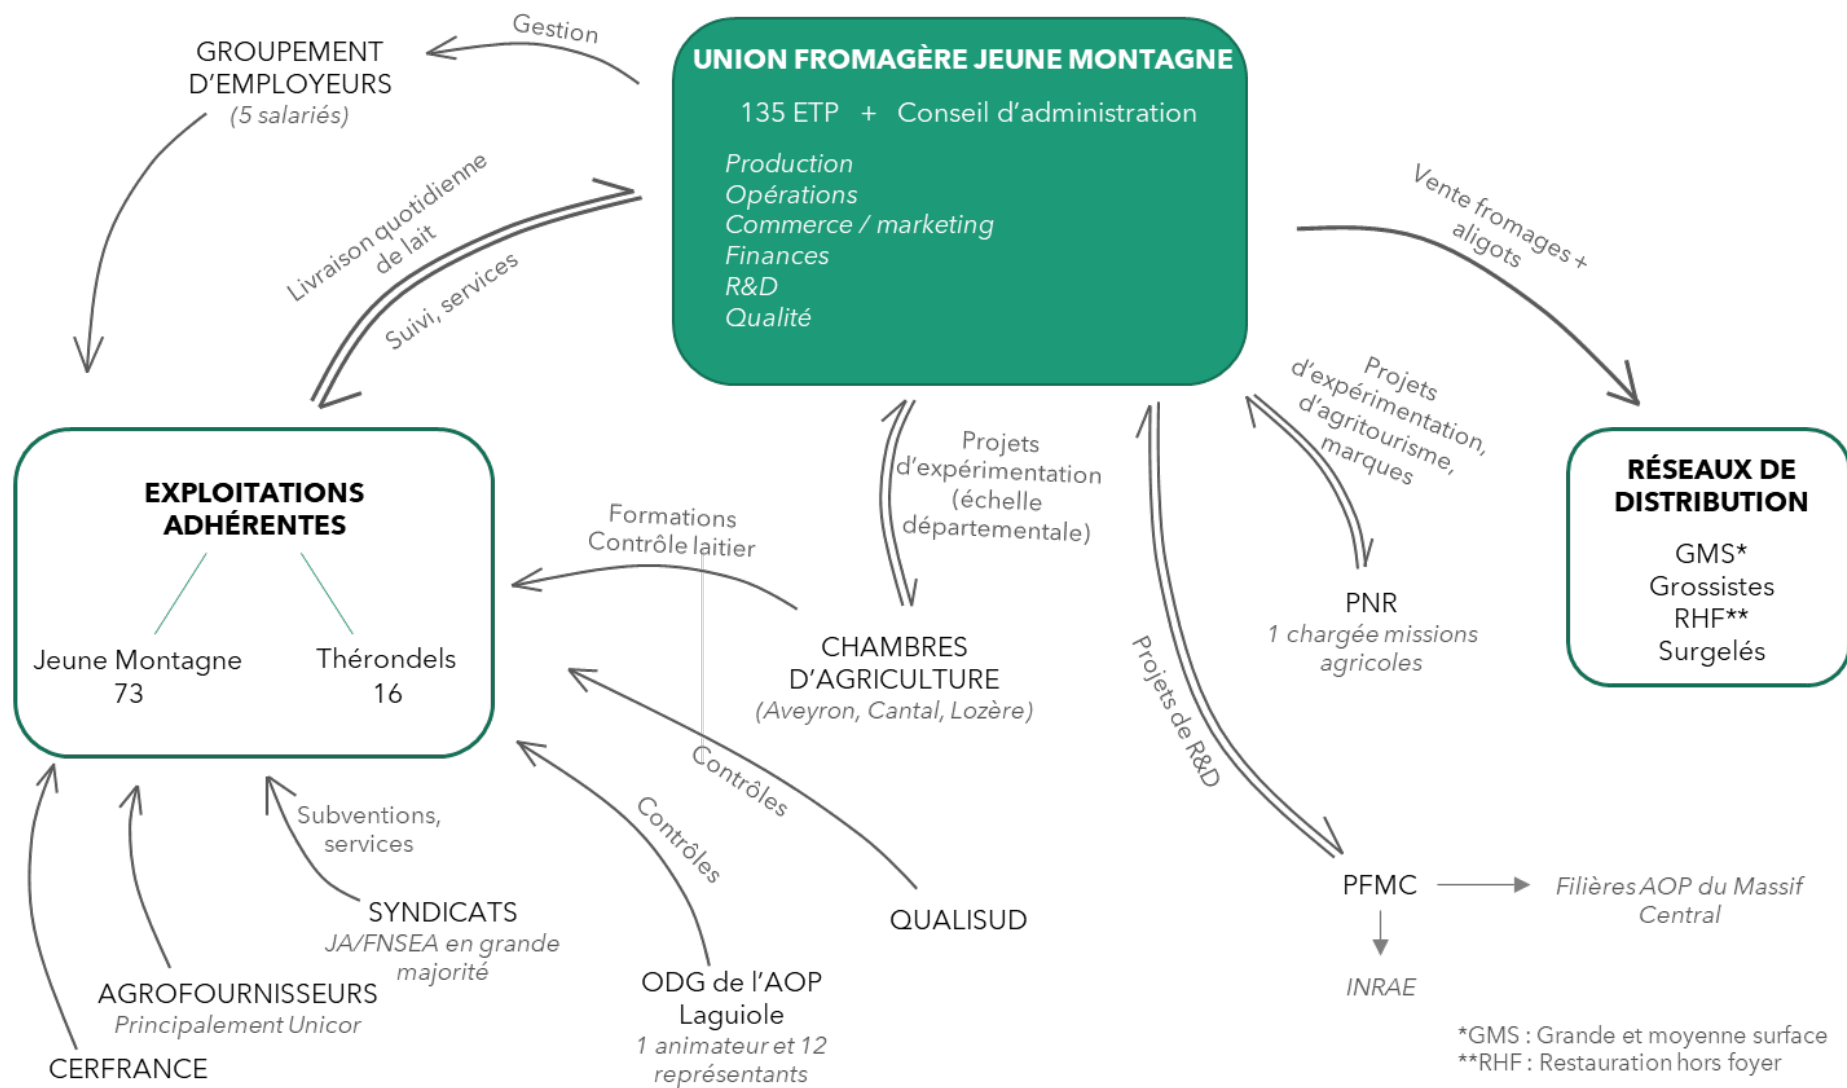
UNION FROMAGÈRE JEUNE MONTAGNE

135 ETP + Conseil d'administration

Production
Opérations
Commerce / marketing
Finances
R&D
Qualité

Gestion

GROUPEMENT D'EMPLOYEURS
(5 salariés)

Livraison quotidienne de lait

Suivi, services

Vente fromages + aligots

EXPLOITATIONS ADHÉRENTES

Jeune Montagne
73

Thérondels
16

Projets d'expérimentation (échelle départementale)

Projets d'expérimentation, d'agritourisme, marques

RÉSEAUX DE DISTRIBUTION

GMS*
Grossistes
RHF**
Surgelés

Formations
Contrôle laitier

CHAMBRES D'AGRICULTURE
(Aveyron, Cantal, Lozère)

PNR
1 chargée missions agricoles

Projets de R&D

Contrôles

Contrôles

Subventions, services

SYNDICATS
JA/FNSEA en grande majorité

QUALISUD

PFMC

Filières AOP du Massif Central

INRAE

AGROFOURNISSEURS
Principalement Unicor

ODG de l'AOP Laguiole
1 animateur et 12 représentants

CERFRANCE

*GMS : Grande et moyenne surface
**RHF : Restauration hors foyer